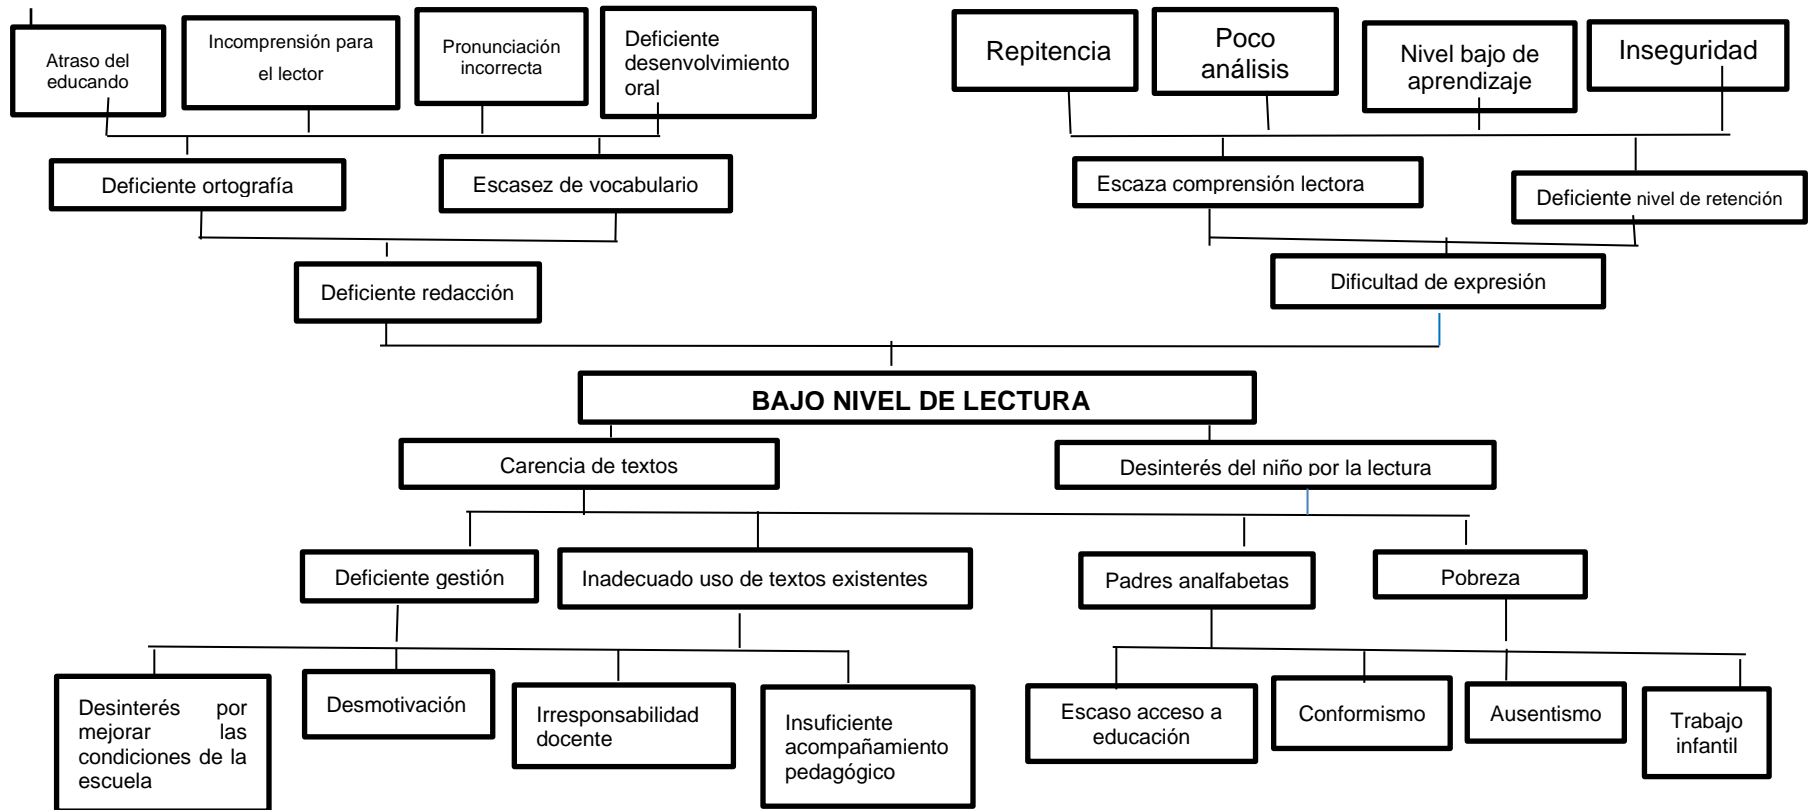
Atraso del educando

Incomprensión para el lector

Pronunciación incorrecta

Deficiente desenvolvimiento oral

Repitencia

Poco análisis

Nivel bajo de aprendizaje

Inseguridad

Deficiente ortografía

Escasez de vocabulario

Escaza comprensión lectora

Deficiente nivel de retención

Deficiente redacción

Dificultad de expresión

BAJO NIVEL DE LECTURA

Carencia de textos

Desinterés del niño por la lectura

Deficiente gestión

Inadecuado uso de textos existentes

Padres analfabetas

Pobreza

Desinterés por mejorar las condiciones de la escuela

Desmotivación

Irresponsabilidad docente

Insuficiente acompañamiento pedagógico

Escaso acceso a educación

Conformismo

Ausentismo

Trabajo infantil